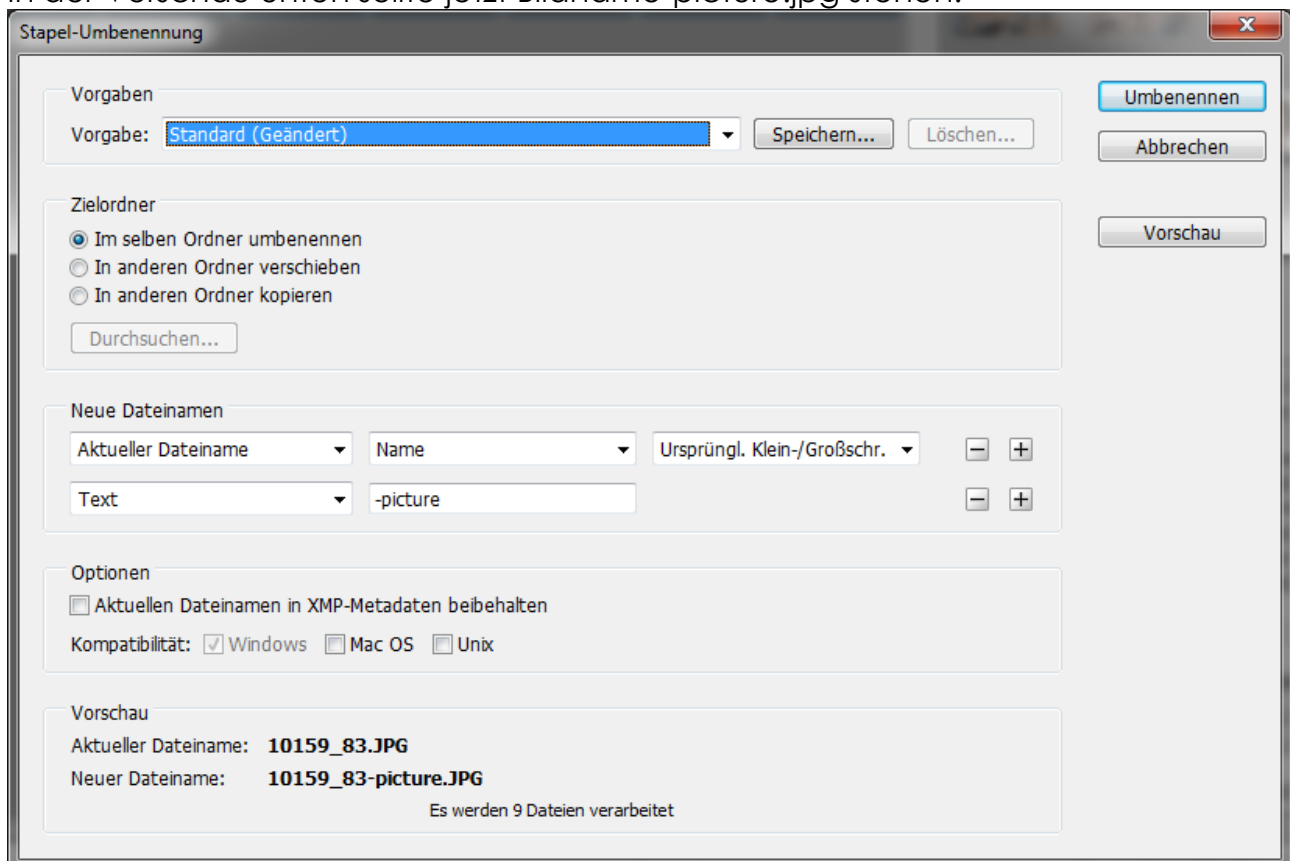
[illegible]

Stapel-Umbenennung

Vorgaben
Vorgabe: Standard (Geändert) Speichern... Löschen...

Umbenennen
Abbrechen

Vorschau

Zielordner
Im selben Ordner umbenennen
In anderen Ordner verschieben
In anderen Ordner kopieren
Durchsuchen...

Neue Dateinamen
Aktueller Dateiname Name Ursprüngl. Klein-/Großschr.
Text -picture

Optionen
Aktuellen Dateinamen in XMP-Metadaten beibehalten
Kompatibilität: Windows Mac OS Unix

Vorschau
Aktueller Dateiname: 10159_83.JPG
Neuer Dateiname: 10159_83-picture.JPG
Es werden 9 Dateien verarbeitet